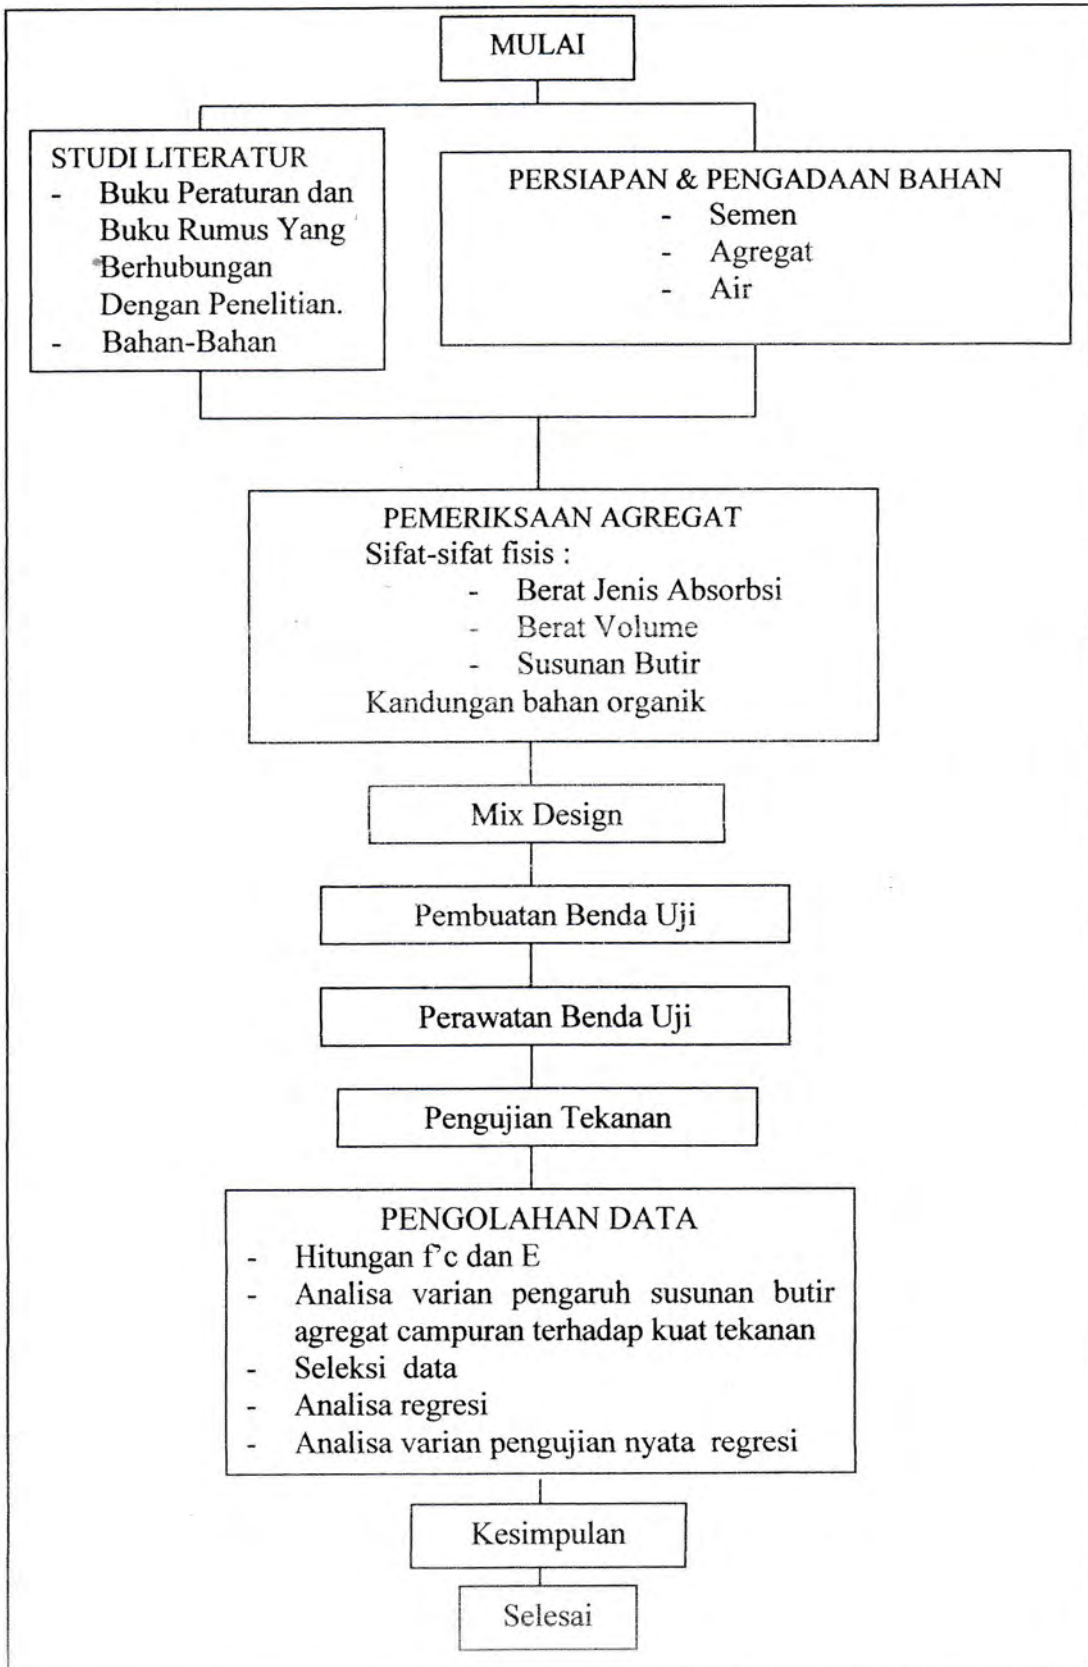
MULAI

STUDI LITERATUR
- Buku Peraturan dan Buku Rumus Yang Berhubungan Dengan Penelitian.
- Bahan-Bahan

PERSIAPAN & PENGADAAN BAHAN
- Semen
- Agregat
- Air

PEMERIKSAAN AGREGAT
Sifat-sifat fisis :
- Berat Jenis Absorbsi
- Berat Volume
- Susunan Butir
Kandungan bahan organik

Mix Design

Pembuatan Benda Uji

Perawatan Benda Uji

Pengujian Tekanan

PENGOLAHAN DATA
- Hitungan f'c dan E
- Analisa varian pengaruh susunan butir agregat campuran terhadap kuat tekanan
- Seleksi data
- Analisa regresi
- Analisa varian pengujian nyata regresi

Kesimpulan

Selesai